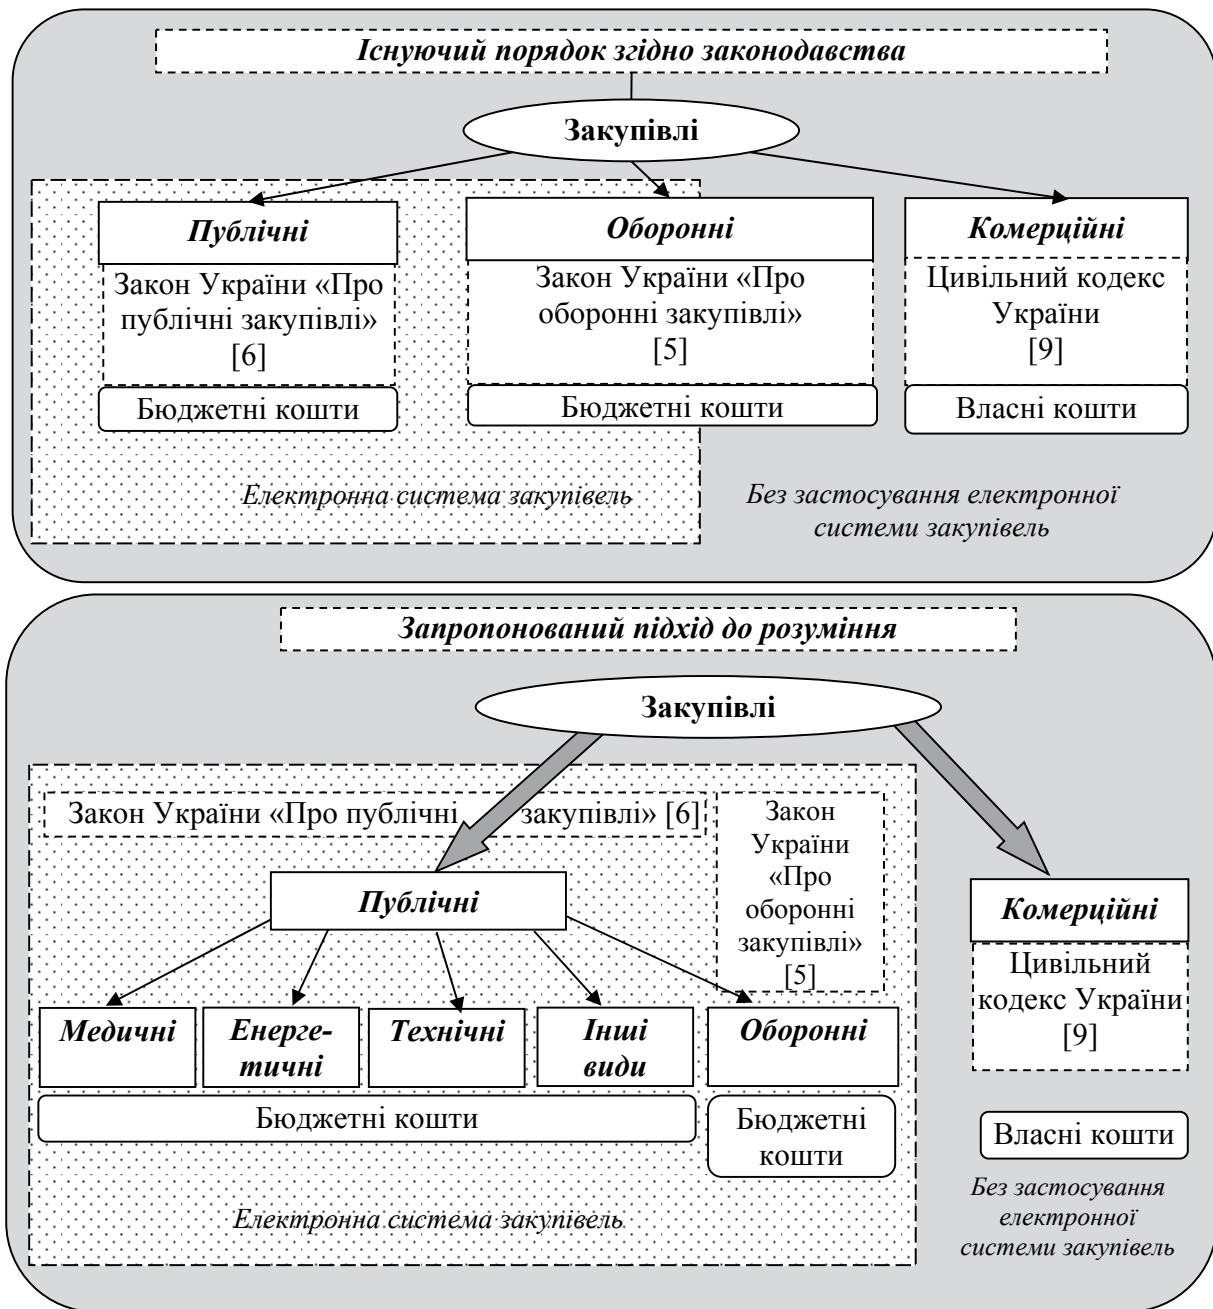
Існуючий порядок згідно законодавства

Закупівлі

Публічні

Закон України «Про публічні закупівлі» [6]

Бюджетні кошти

Оборонні

Закон України «Про оборонні закупівлі» [5]

Бюджетні кошти

Комерційні

Цивільний кодекс України [9]

Власні кошти

Електронна система закупівель

Без застосування електронної системи закупівель

Запропонований підхід до розуміння

Закупівлі

Закон України «Про публічні закупівлі» [6]

Закон України «Про оборонні закупівлі» [5]

Публічні

Медичні

Енергетичні

Технічні

Інші види

Оборонні

Бюджетні кошти

Бюджетні кошти

Електронна система закупівель

Комерційні

Цивільний кодекс України [9]

Власні кошти

Без застосування електронної системи закупівель